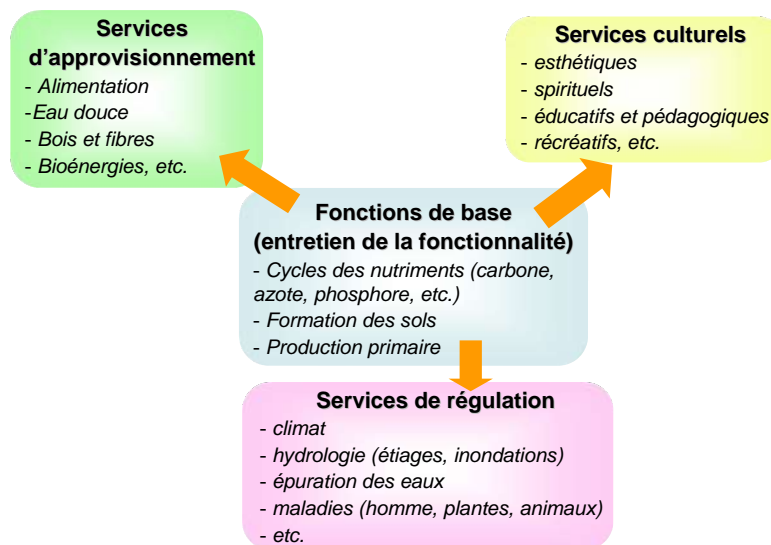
Services d'approvisionnement
- Alimentation
-Eau douce
- Bois et fibres
- Bioénergies, etc.

Services culturels
- esthétiques
- spirituels
- éducatifs et pédagogiques
- récréatifs, etc.

Fonctions de base
(entretien de la fonctionnalité)
- Cycles des nutriments (carbone, azote, phosphore, etc.)
- Formation des sols
- Production primaire

Services de régulation
- climat
- hydrologie (étiages, inondations)
- épuration des eaux
- maladies (homme, plantes, animaux)
- etc.